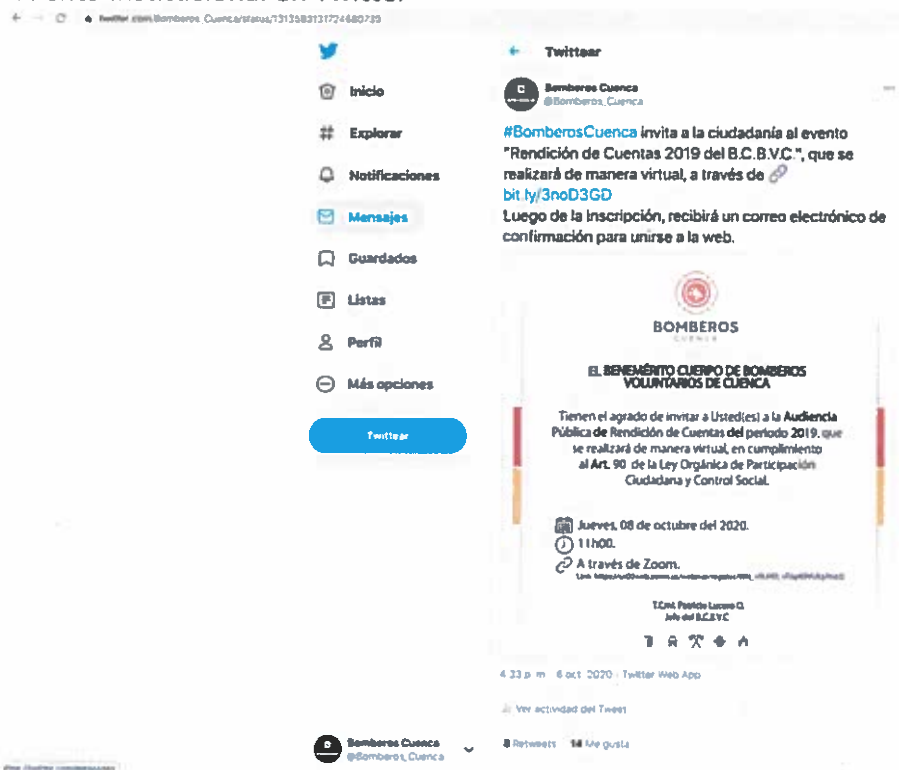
twitter.com/Bomberos_Cuenca/status/1313583131724480739

Inicio

Explorar

Notificaciones

Mensajes

Guardados

Listas

Perfil

Más opciones

Twittear

Twittear

Bomberos Cuenca
@Bomberos_Cuenca

#BomberosCuenca invita a la ciudadanía al evento "Rendición de Cuentas 2019 del B.C.B.V.C.", que se realizará de manera virtual, a través de bit.ly/3noD3GD
Luego de la inscripción, recibirá un correo electrónico de confirmación para unirse a la web.

BOMBEROS
CUENCA

EL BENEMÉRITO CUERPO DE BOMBEROS VOLUNTARIOS DE CUENCA

Tienen el agrado de invitar a Usted(es) a la Audiencia Pública de Rendición de Cuentas del periodo 2019, que se realizará de manera virtual, en cumplimiento al Art. 90 de la Ley Orgánica de Participación Ciudadana y Control Social.

Jueves, 08 de octubre del 2020.
11h00.
A través de Zoom.
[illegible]

T.Crnl. Patricio Lucero O.
Jefe del B.C.B.V.C

4:33 p. m. · 6 oct. 2020 · Twitter Web App

Ver actividad del Tweet

8 Retweets 14 Me gusta

Bomberos Cuenca
@Bomberos_Cuenca